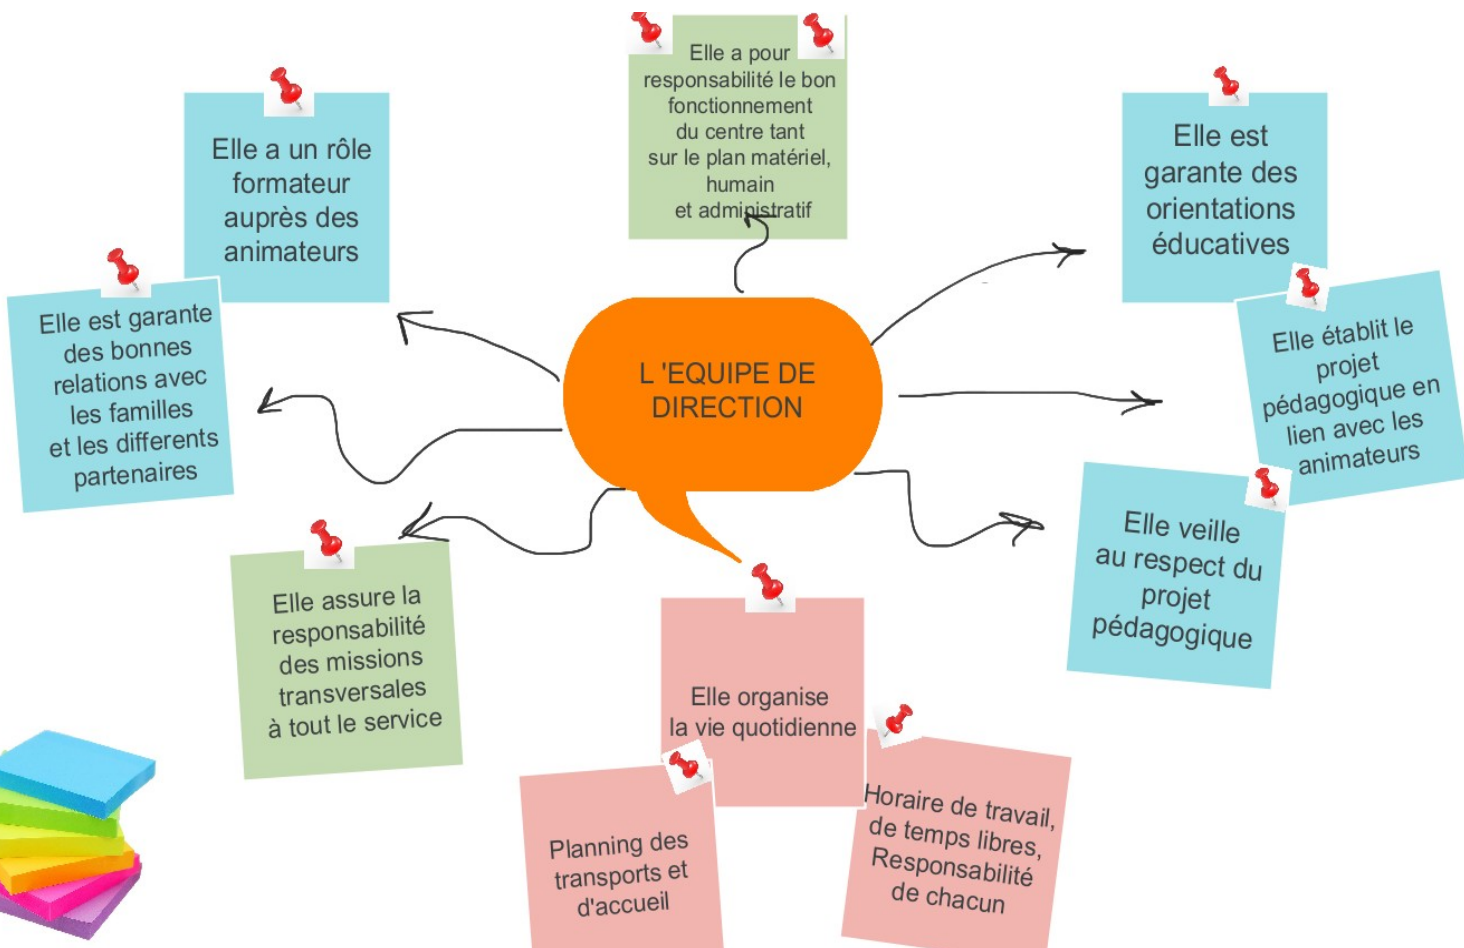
L 'EQUIPE DE DIRECTION

Elle a pour responsabilité le bon fonctionnement du centre tant sur le plan matériel, humain et administratif

Elle a un rôle formateur auprès des animateurs

Elle est garante des orientations éducatives

Elle est garante des bonnes relations avec les familles et les differents partenaires

Elle établit le projet pédagogique en lien avec les animateurs

Elle veille au respect du projet pédagogique

Elle assure la responsabilité des missions transversales à tout le service

Elle organise la vie quotidienne

Planning des transports et d'accueil

Horaire de travail, de temps libres, Responsabilité de chacun